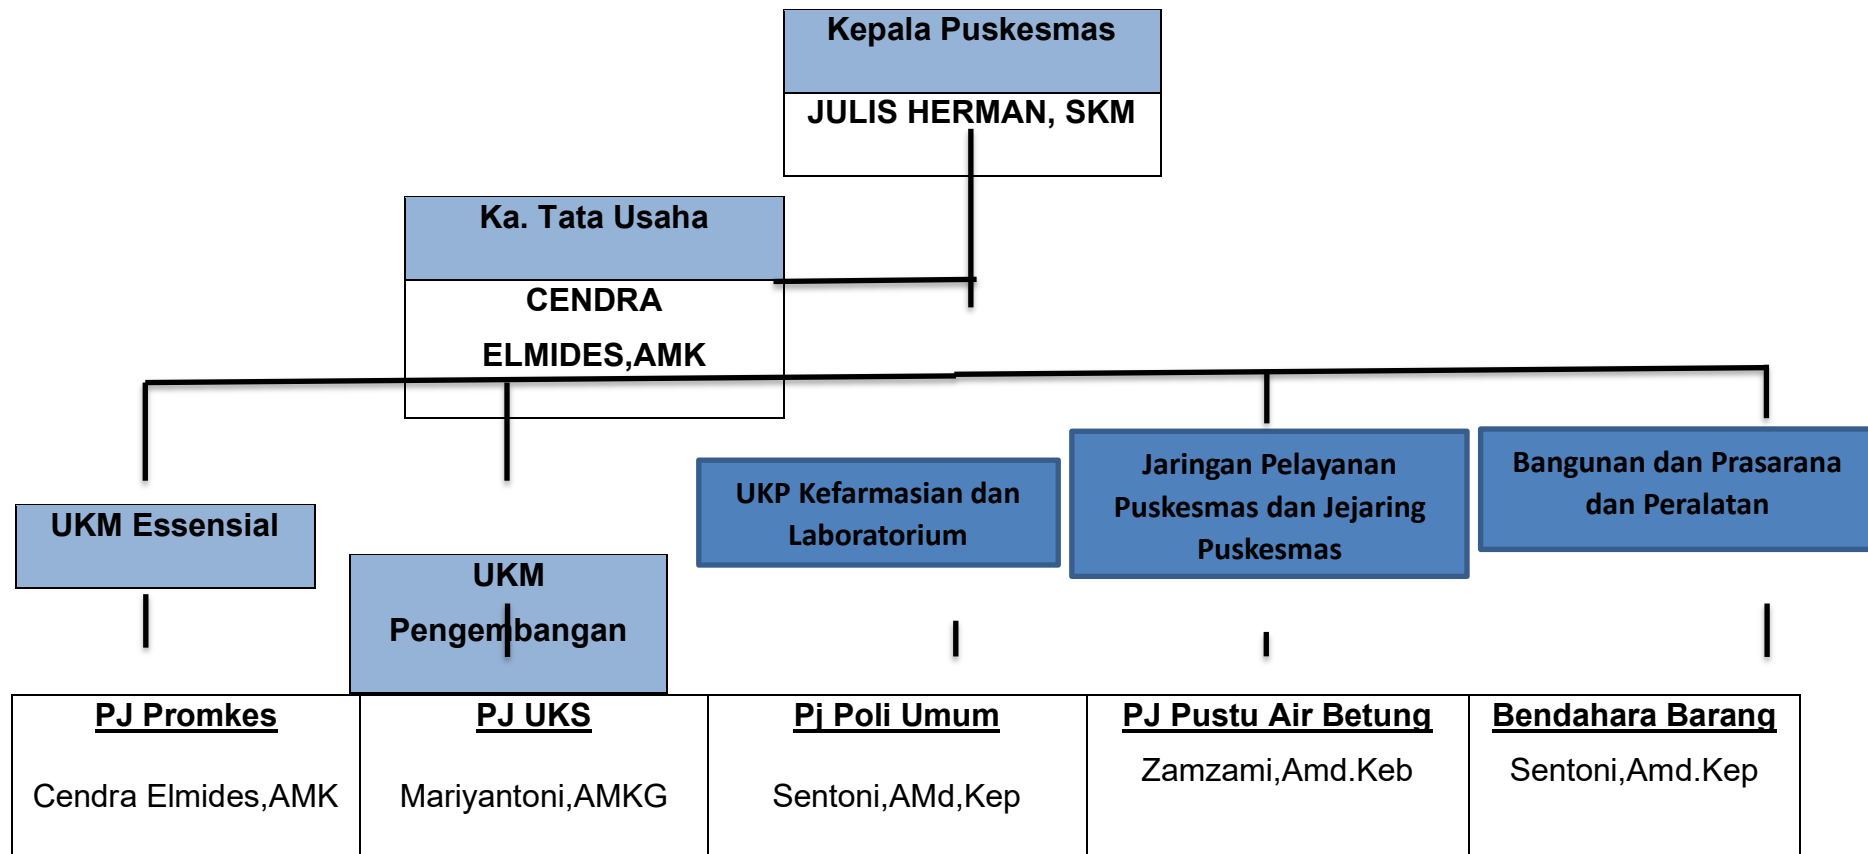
Kepala Puskesmas

JULIS HERMAN, SKM

Ka. Tata Usaha

CENDRA ELMIDES,AMK

UKM Essensial

UKM Pengembangan

UKP Kefarmasian dan Laboratorium

Jaringan Pelayanan Puskesmas dan Jejaring Puskesmas

Bangunan dan Prasarana dan Peralatan

| PJ Promkes | PJ UKS | Pj Poli Umum | PJ Pustu Air Betung | Bendahara Barang |
|---|---|---|---|---|
| Cendra Elmides,AMK | Mariyantoni,AMKG | Sentoni,AMd,Kep | Zamzami,Amd.Keb | Sentoni,Amd.Kep |